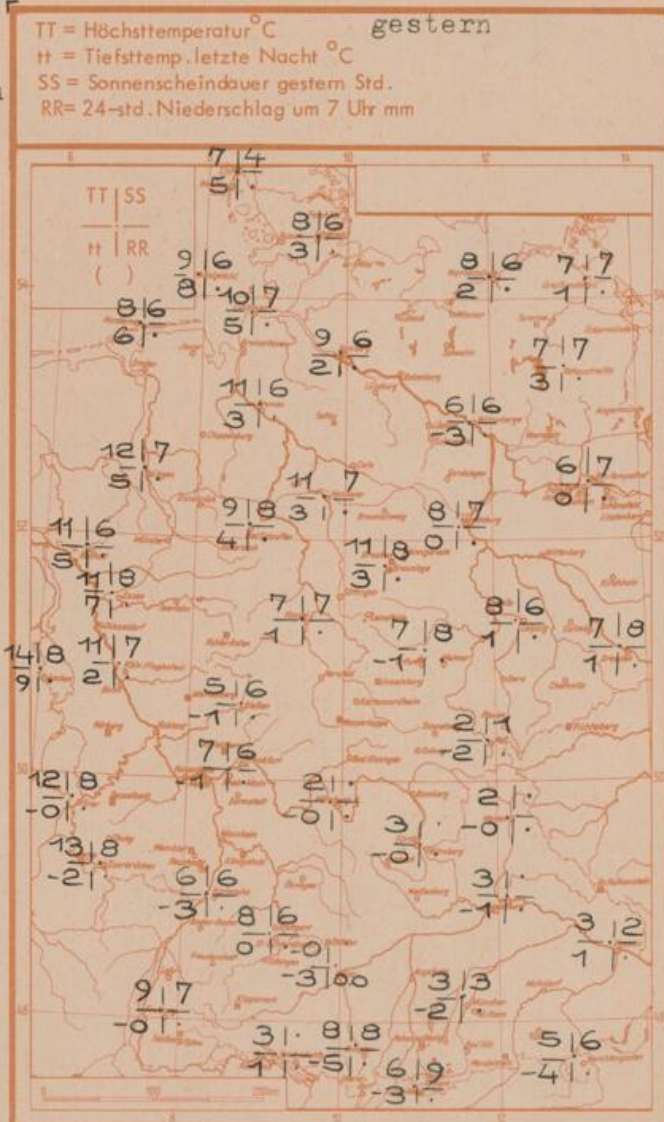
TT = Höchsttemperatur °C
tt = Tiefsttemp. letzte Nacht °C
SS = Sonnenscheindauer gestern Std.
RR = 24-std. Niederschlag um 7 Uhr mm

gestern

TT | SS
tt | RR
( )

7 | 4
5 | ·

8 | 6
3 | ·

9 | 6
8 | ·

10 | 7
5 | ·

8 | 6
6 | ·

8 | 6
2 | ·

7 | 7
1 | ·

9 | 6
2 | ·

7 | 7
3 | ·

11 | 6
3 |

6 | 6
-3 |

12 | 7
5 | ·

6 | 7
0 | ·

11 | 7
3 | ·

9 | 8
4 | ·

8 | 7
0 | ·

11 | 6
5 | ·

11 | 8
3 | ·

11 | 8
7 | ·

7 | 7
1 | ·

7 | 8
-1 | ·

8 | 6
1 | ·

7 | 8
1 | ·

14 | 8
9 | ·

11 | 7
2 | ·

5 | 6
-1 | ·

2 | 1
-2 | ·

7 | 6
-1 | ·

12 | 8
-0 | ·

2 | ·
-0 | ·

2 | ·
-0 | ·

3 | ·
-0 | ·

13 | 8
-2 | ·

6 | 6
-3 | ·

3 | ·
-1 | ·

8 | 6
0 | · -0 |
-3 | 00

3 | 2
1 | ·

9 | 7
-0 | ·

3 | 3
-2 | ·

3 | ·
1 | ·

8 | 8
-5 | ·

6 | 9
-3 | ·

5 | 6
-4 | ·